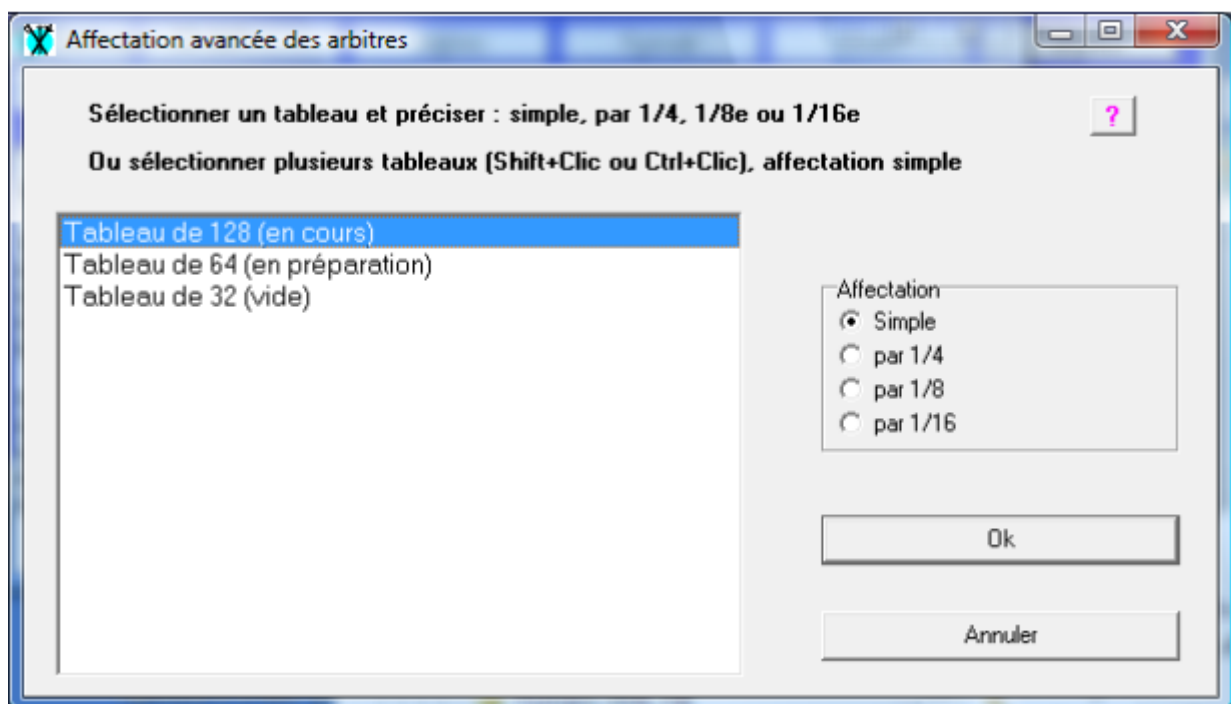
Affectation avancée des arbitres

Sélectionner un tableau et préciser : simple, par 1/4, 1/8e ou 1/16e

?

Ou sélectionner plusieurs tableaux (Shift+Clic ou Ctrl+Clic), affectation simple

Tableau de 128 (en cours)
Tableau de 64 (en préparation)
Tableau de 32 (vide)

Affectation
Simple
par 1/4
par 1/8
par 1/16

Ok

Annuler